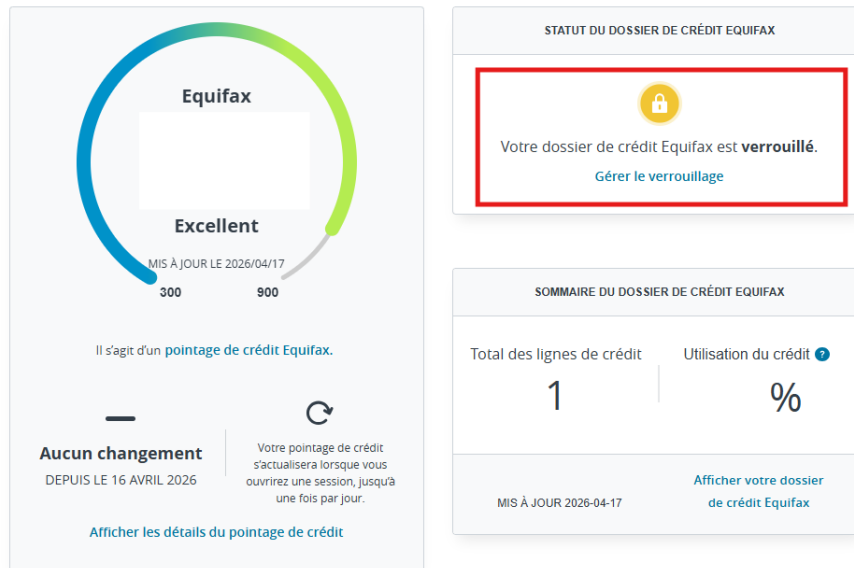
Equifax

Excellent

MIS À JOUR LE 2026/04/17

300

900

Il s'agit d'un pointage de crédit Equifax.

—

Aucun changement

DEPUIS LE 16 AVRIL 2026

Votre pointage de crédit s'actualisera lorsque vous ouvrirez une session, jusqu'à une fois par jour.

Afficher les détails du pointage de crédit

STATUT DU DOSSIER DE CRÉDIT EQUIFAX

Votre dossier de crédit Equifax est **verrouillé**.

Gérer le verrouillage

SOMMAIRE DU DOSSIER DE CRÉDIT EQUIFAX

Total des lignes de crédit

1

Utilisation du crédit ?

%

MIS À JOUR 2026-04-17

Afficher votre dossier de crédit Equifax